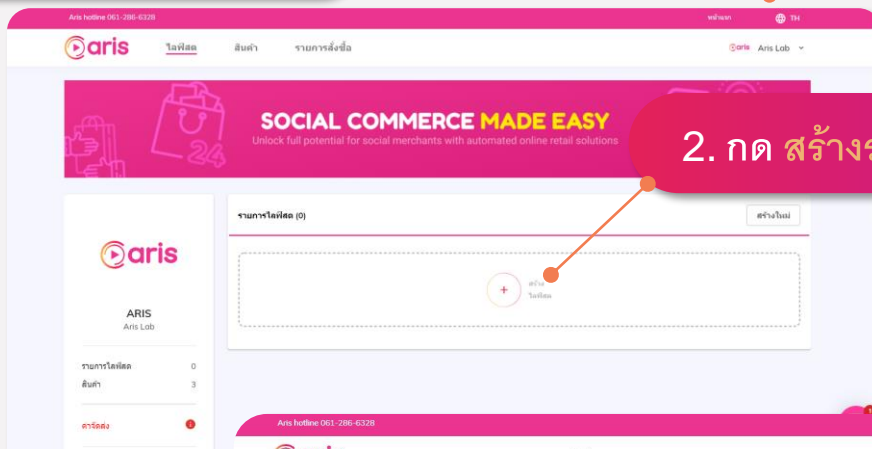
Aris hotline 061-286-6328

หน้าแรก TH

aris ไลฟ์สด สินค้า รายการสั่งซื้อ

aris Aris Lab

SOCIAL COMMERCE MADE EASY
Unlock full potential for social merchants with automated online retail solutions

2. กด สร้างใ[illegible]

aris

ARIS
Aris Lab

รายการไลฟ์สด 0
สินค้า 3

ค่าจัดส่ง

รายการไลฟ์สด (0)

สร้างใหม่

+ สร้าง ไลฟ์สด

Aris hotline 061-286-6328